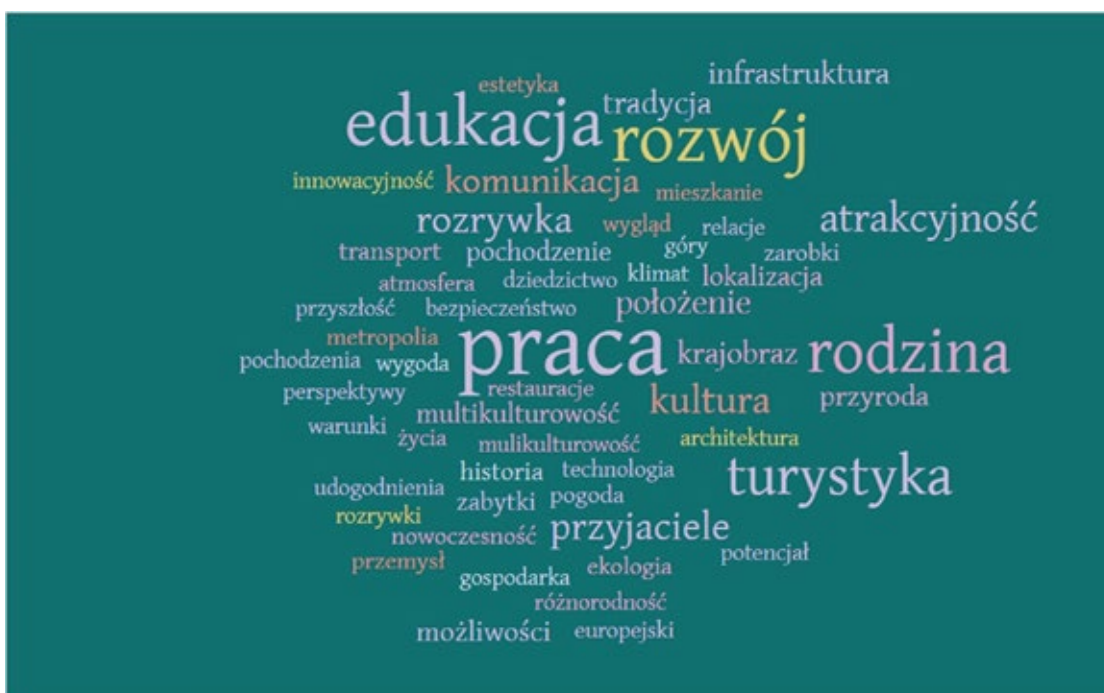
estetyka
infrastruktura
tradycja
edukacja
rozwój
innowacyjność
komunikacja
mieszkanie
rozrywka
wygląd
relacje
atrakcyjność
transport
pochodzenie
góry
zarobki
atmosfera
dziedzictwo
klimat
lokalizacja
przyszłość
bezpieczeństwo
położenie
metropolia
pochodzenia
wygoda
praca
krajobraz
rodzina
perspektywy
restauracje
multikulturowość
kultura
przyroda
warunki
życia
mulikulturowość
architektura
historia
technologia
turystyka
udogodnienia
zabytki
pogoda
rozrywki
nowoczesność
przyjaciele
potencjał
przemysł
gospodarka
ekologia
różnorodność
możliwości
europejski